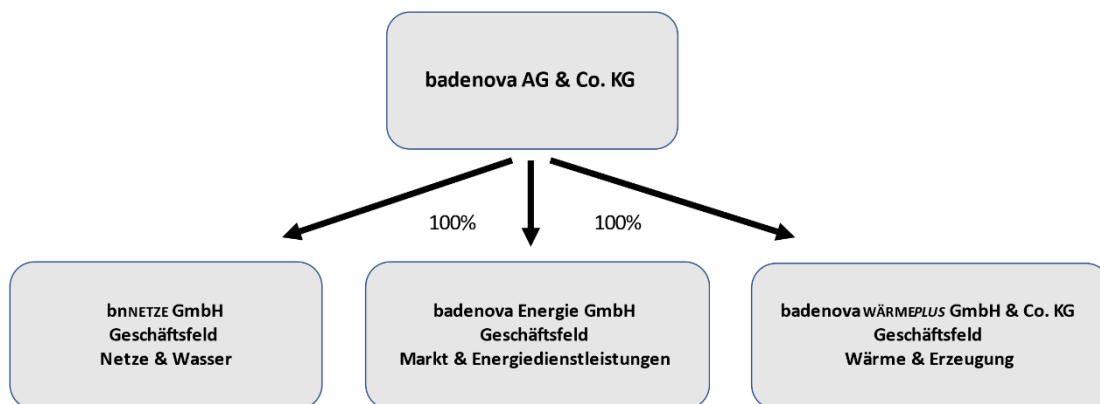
badenova AG & Co. KG

100%

100%

bnNETZE GmbH
Geschäftsfeld
Netze & Wasser

badenova Energie GmbH
Geschäftsfeld
Markt & Energiedienstleistungen

badenovaWÄRMEPLUS GmbH & Co. KG
Geschäftsfeld
Wärme & Erzeugung